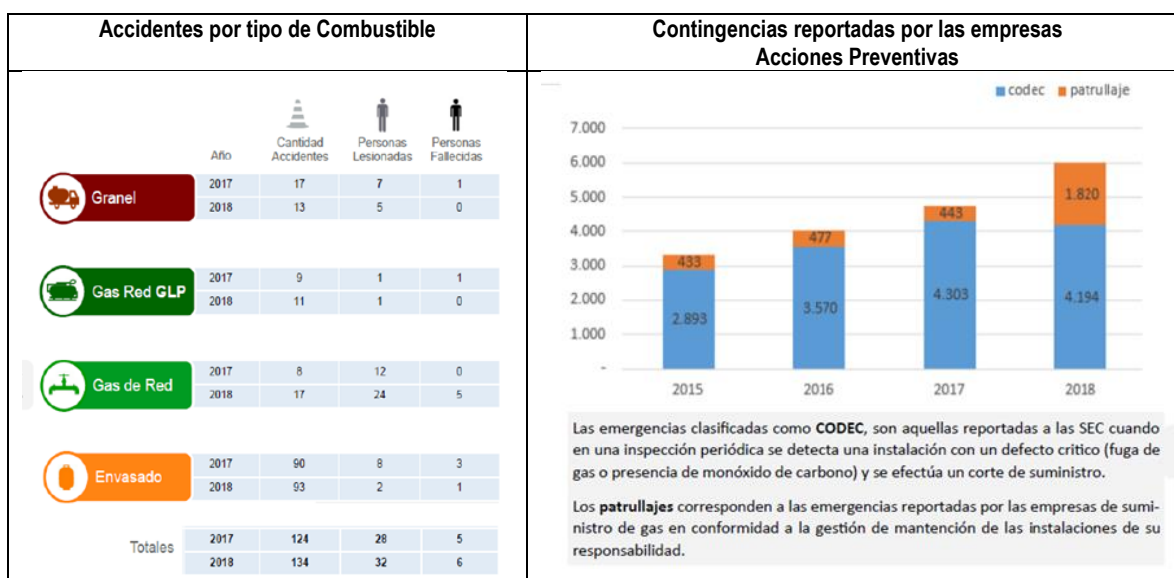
Accidentes por tipo de Combustible

| | Año | Cantidad Accidentes | Personas Lesionadas | Personas Fallecidas |
|---|---|---|---|---|
| Granel | 2017 | 17 | 7 | 1 |
| | 2018 | 13 | 5 | 0 |
| Gas Red GLP | 2017 | 9 | 1 | 1 |
| | 2018 | 11 | 1 | 0 |
| Gas de Red | 2017 | 8 | 12 | 0 |
| | 2018 | 17 | 24 | 5 |
| Envasado | 2017 | 90 | 8 | 3 |
| | 2018 | 93 | 2 | 1 |
| Totales | 2017 | 124 | 28 | 5 |
| | 2018 | 134 | 32 | 6 |

Contingencias reportadas por las empresas
Acciones Preventivas

codec patrullaje

7.000
6.000
5.000
4.000
3.000
2.000
1.000
-

| | 2015 | 2016 | 2017 | 2018 |
|---|---|---|---|---|
| codec | 2.893 | 3.570 | 4.303 | 4.194 |
| patrullaje | 433 | 477 | 443 | 1.820 |

Las emergencias clasificadas como CODEC, son aquellas reportadas a las SEC cuando en una inspección periódica se detecta una instalación con un defecto critico (fuga de gas o presencia de monóxido de carbono) y se efectúa un corte de suministro.

Los patrullajes corresponden a las emergencias reportadas por las empresas de suministro de gas en conformidad a la gestión de mantención de las instalaciones de su responsabilidad.